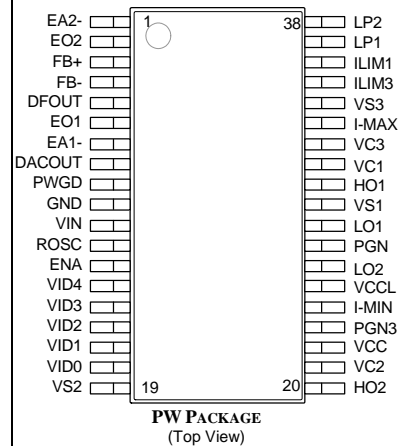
EA2-
EO2
FB+
FB-
DFOUT
EO1
EA1-
DACOUT
PWGD
GND
VIN
ROSC
ENA
VID4
VID3
VID2
VID1
VID0
VS2

1
19
38
20

LP2
LP1
ILIM1
ILIM3
VS3
I-MAX
VC3
VC1
HO1
VS1
LO1
PGN
LO2
VCCL
I-MIN
PGN3
VCC
VC2
HO2

PW PACKAGE
(Top View)